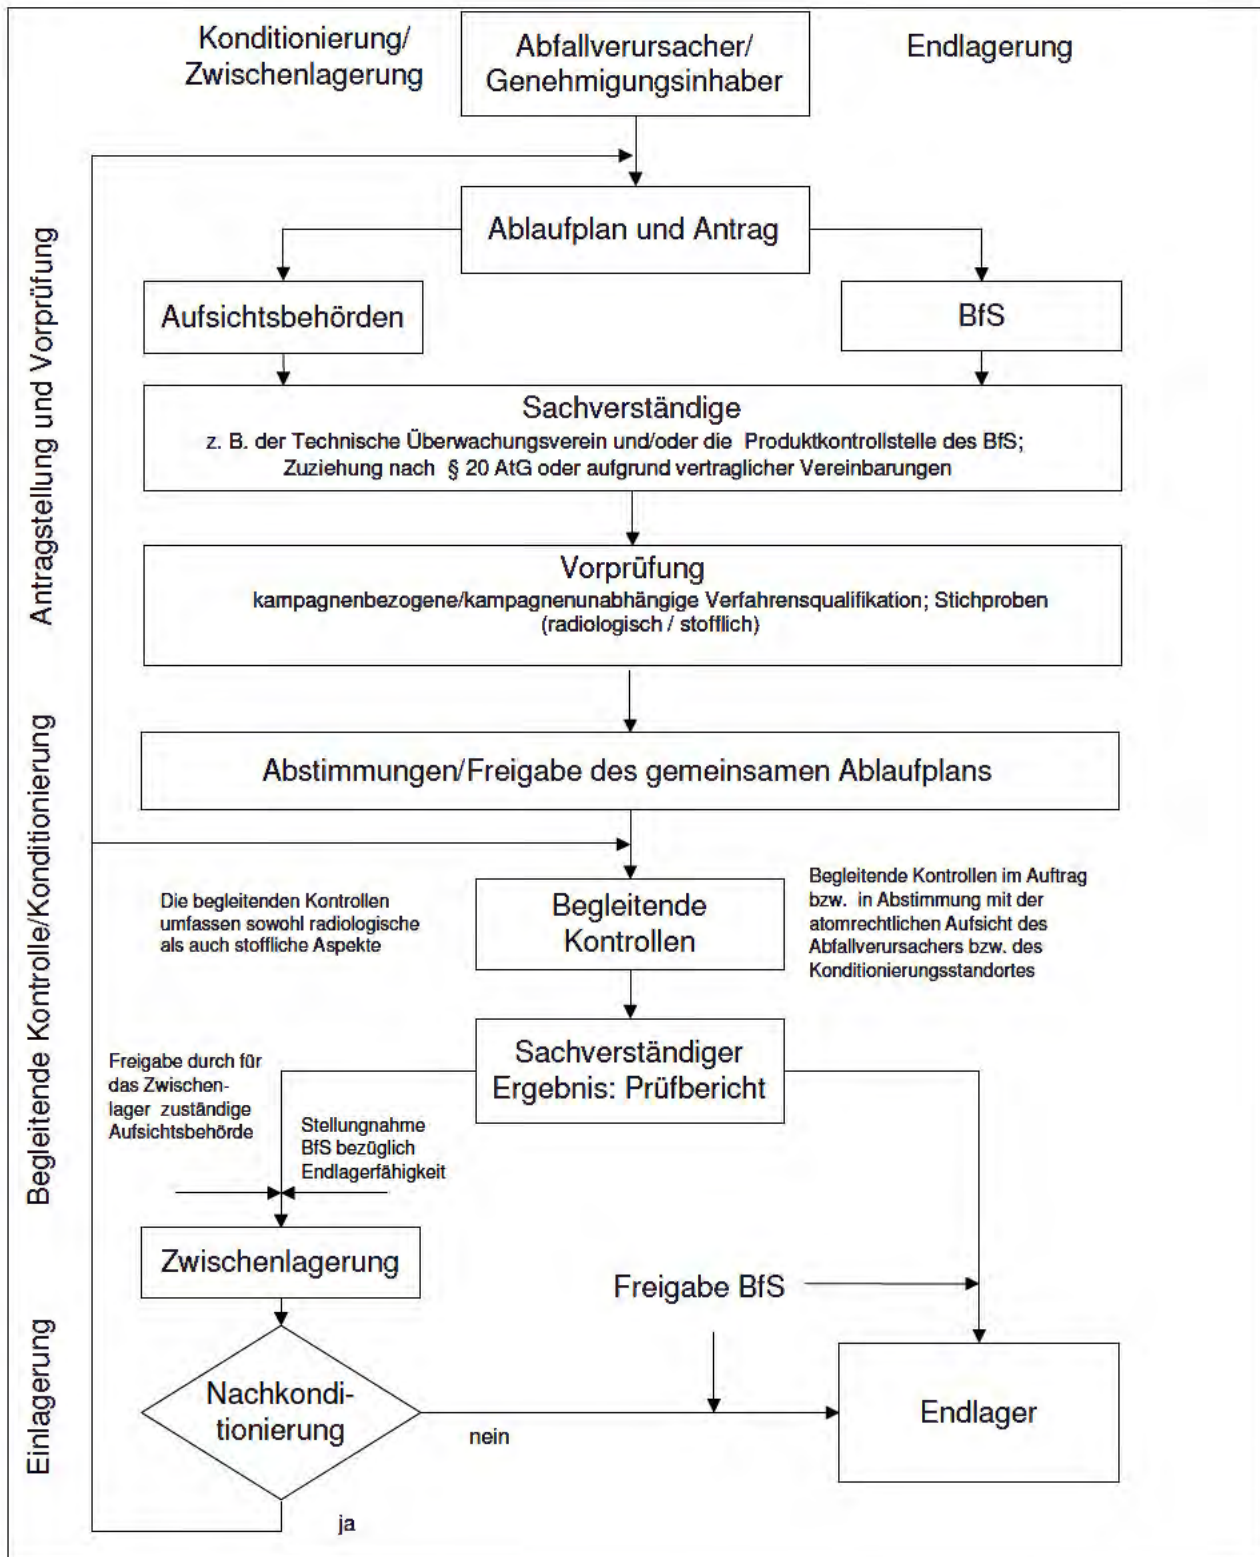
Konditionierung/ Zwischenlagerung

Abfallverursacher/ Genehmigungsinhaber

Endlagerung

Antragstellung und Vorprüfung

Ablaufplan und Antrag

Aufsichtsbehörden

BfS

Sachverständige
z. B. der Technische Überwachungsverein und/oder die Produktkontrollstelle des BfS; Zuziehung nach § 20 AtG oder aufgrund vertraglicher Vereinbarungen

Vorprüfung
kampagnenbezogene/kampagnenunabhängige Verfahrensqualifikation; Stichproben (radiologisch / stofflich)

Abstimmungen/Freigabe des gemeinsamen Ablaufplans

Begleitende Kontrolle/Konditionierung

Die begleitenden Kontrollen umfassen sowohl radiologische als auch stoffliche Aspekte

Begleitende Kontrollen

Begleitende Kontrollen im Auftrag bzw. in Abstimmung mit der atomrechtlichen Aufsicht des Abfallverursachers bzw. des Konditionierungsstandortes

Freigabe durch für das Zwischenlager zuständige Aufsichtsbehörde

Sachverständiger Ergebnis: Prüfbericht

Stellungnahme BfS bezüglich Endlagerfähigkeit

Einlagerung

Zwischenlagerung

Freigabe BfS

Nachkonditionierung

nein

Endlager

ja